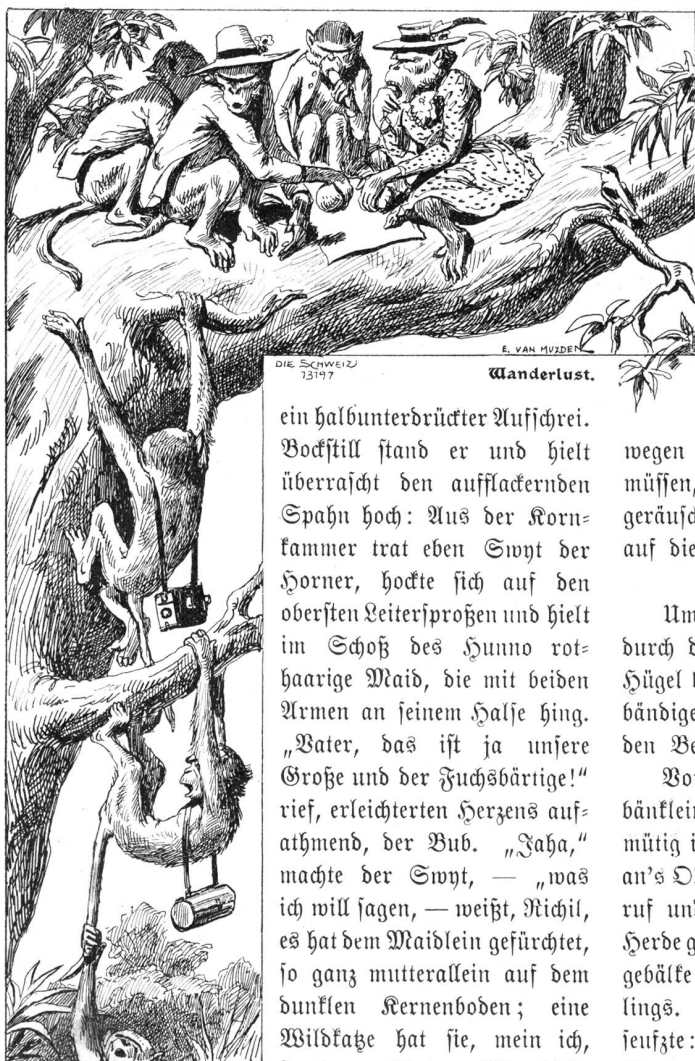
E. VAN MUYDEN

DIE SCHWEIZ 13147

Wanderlust.

ein halbunterdrückter Aufschrei. Bockstill stand er und hielt überrascht den aufflackernden Spahn hoch: Aus der Kornkammer trat eben Swyt der Horner, hockte sich auf den obersten Leitersproßen und hielt im Schoß des Hunno rothaarige Maid, die mit beiden Armen an seinem Halse hing. „Vater, das ist ja unsere Große und der Fuchsbärtige!" rief, erleichterten Herzens aufathmend, der Bub. „Jaha," machte der Swyt, — „was ich will sagen, — weißt, Richil, es hat dem Maidlein gefürchtet, so ganz mutterallein auf dem dunklen Kernenboden; eine Wildkatze hat sie, mein ich,

wegen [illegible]
müssen, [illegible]
geräusch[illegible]
auf die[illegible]

Um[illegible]
durch d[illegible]
Hügel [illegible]
bändige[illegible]
den Be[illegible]

Vo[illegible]
bänklein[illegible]
mütig i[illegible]
an's O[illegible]
ruf un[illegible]
Herde g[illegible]
gebälke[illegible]
lings. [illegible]
seufzte: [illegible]